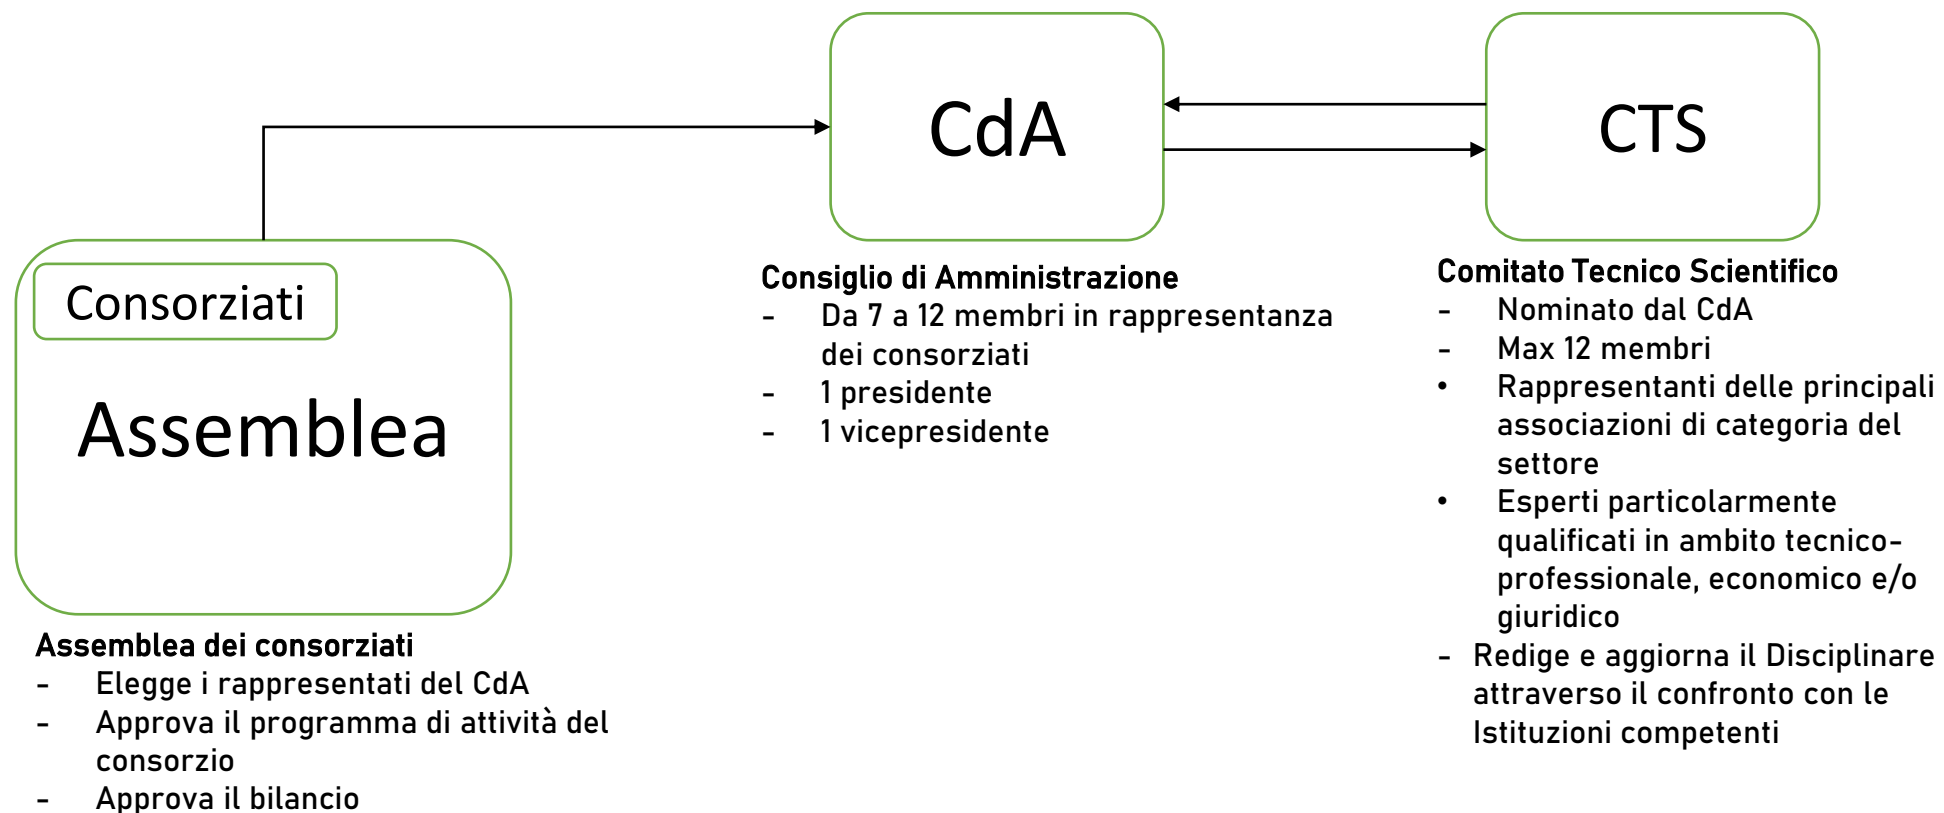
Consorziati

Assemblea

CdA

CTS

Consiglio di Amministrazione
- Da 7 a 12 membri in rappresentanza dei consorziati
- 1 presidente
- 1 vicepresidente

Comitato Tecnico Scientifico
- Nominato dal CdA
- Max 12 membri
• Rappresentanti delle principali associazioni di categoria del settore
• Esperti particolarmente qualificati in ambito tecnico-professionale, economico e/o giuridico
- Redige e aggiorna il Disciplinare attraverso il confronto con le Istituzioni competenti

Assemblea dei consorziati
- Elegge i rappresentati del CdA
- Approva il programma di attività del consorzio
- Approva il bilancio